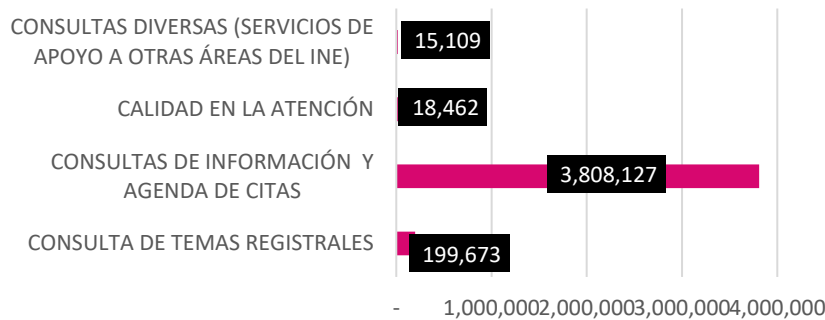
CONSULTAS DIVERSAS (SERVICIOS DE APOYO A OTRAS ÁREAS DEL INE)
15,109

CALIDAD EN LA ATENCIÓN
18,462

CONSULTAS DE INFORMACIÓN Y AGENDA DE CITAS
3,808,127

CONSULTA DE TEMAS REGISTRALES
199,673

-
1,000,000
2,000,000
3,000,000
4,000,000